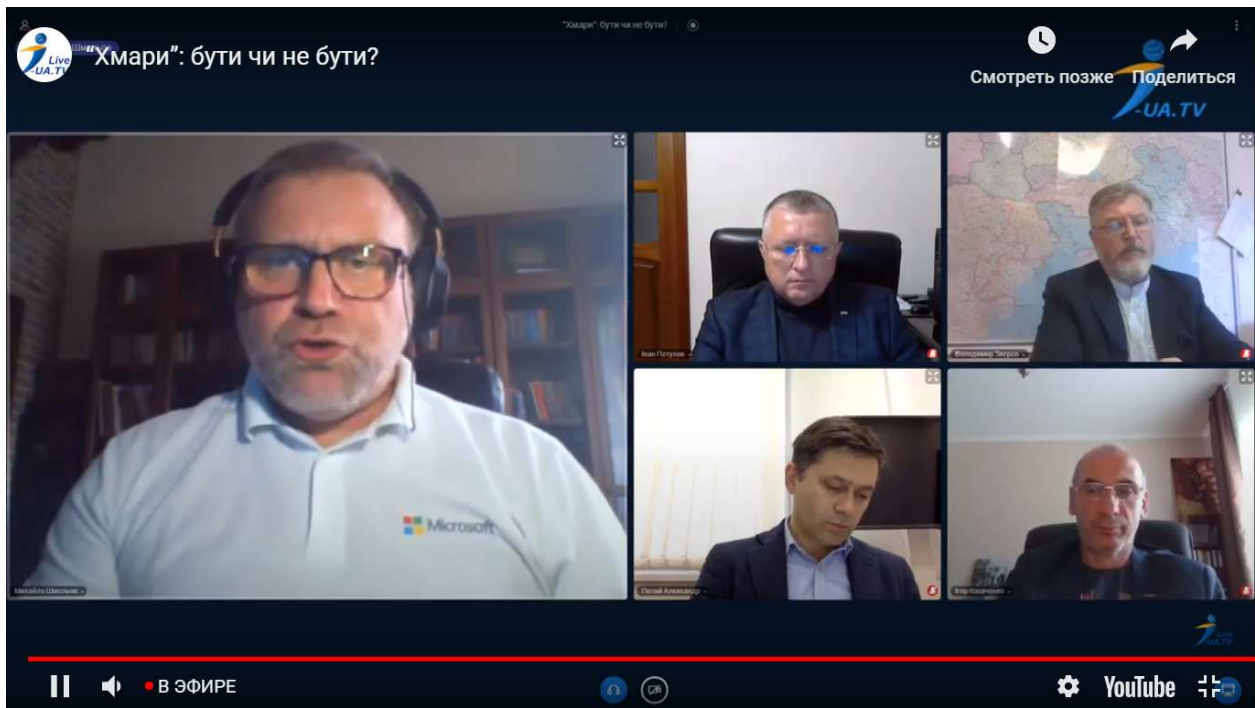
Live UA.TV

"Хмари": бути чи не бути?

"Хмари": бути чи не бути?

Смотреть позже

Поделиться

UA.TV

Microsoft

Михайло Шмельов

Іван Петухов

Володимир Зверєв

Потий Александр

Ігор Коваленко

Live UA.TV

В ЭФИРЕ

YouTube